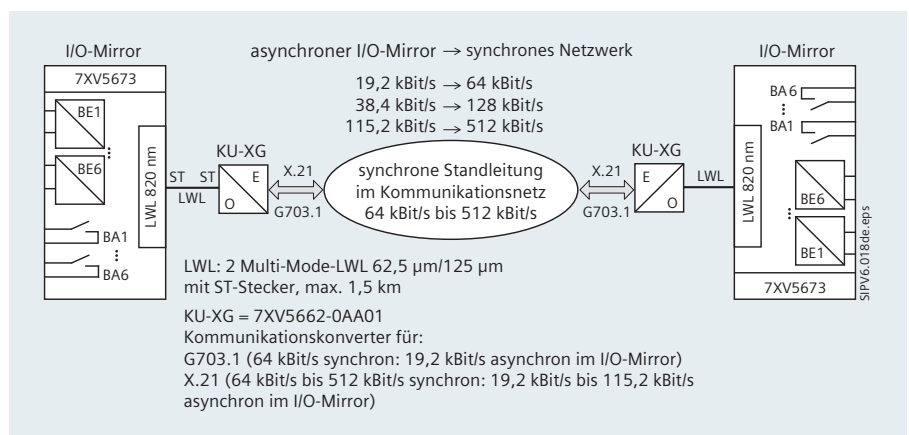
I/O-Mirror

asynchroner I/O-Mirror → synchrones Netzwerk

I/O-Mirror

7XV5673

19,2 kBit/s → 64 kBit/s
38,4 kBit/s → 128 kBit/s
115,2 kBit/s → 512 kBit/s

BE1

BE6

LWL 820 nm

ST ST

LWL

KU-XG

E

O

X.21

G703.1

synchrone Standleitung im Kommunikationsnetz 64 kBit/s bis 512 kBit/s

X.21

G703.1

KU-XG

E

O

LWL

LWL 820 nm

BA6

BA1

BE6

BE1

7XV5673

BA1

BA6

SIPV6.018de.eps

LWL: 2 Multi-Mode-LWL 62,5 µm/125 µm mit ST-Stecker, max. 1,5 km

KU-XG = 7XV5662-0AA01
Kommunikationskonverter für:
G703.1 (64 kBit/s synchron: 19,2 kBit/s asynchron im I/O-Mirror)
X.21 (64 kBit/s bis 512 kBit/s synchron: 19,2 kBit/s bis 115,2 kBit/s asynchron im I/O-Mirror)